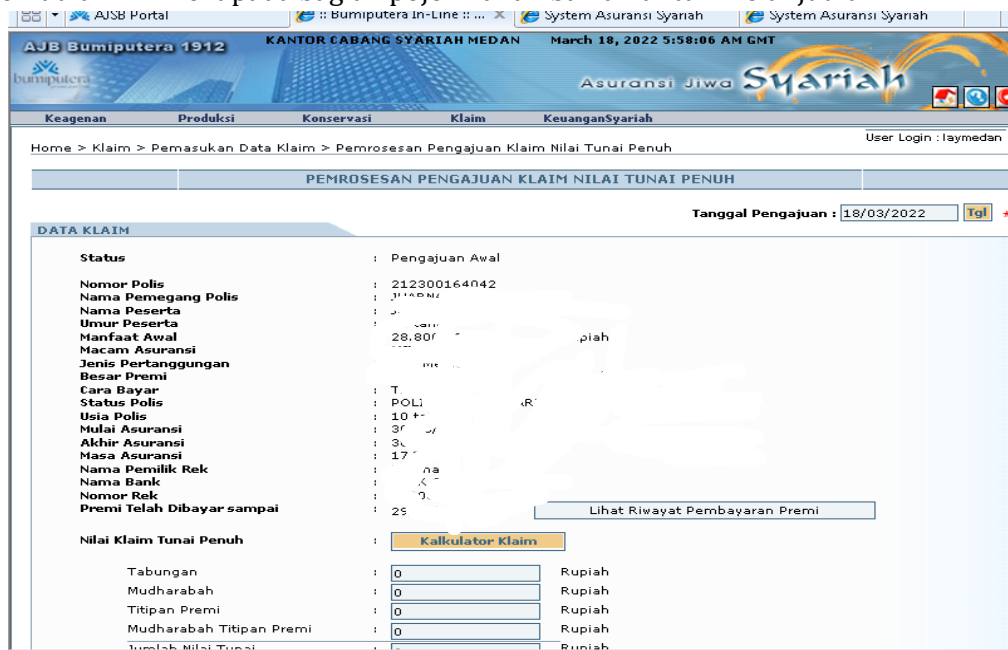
AJSB Portal | :: Bumiputera In-Line :: ... | System Asuransi Syariah | System Asuransi Syariah

AJB Bumiputera 1912
bumiputera
KANTOR CABANG SYARIAH MEDAN
March 18, 2022 5:58:06 AM GMT
Asuransi Jiwa Syariah

Keagenan | Produksi | Konservasi | Klaim | KeuanganSyariah

User Login : laymedan

Home > Klaim > Pemasukan Data Klaim > Pemrosesan Pengajuan Klaim Nilai Tunai Penuh

PEMROSESAN PENGAJUAN KLAIM NILAI TUNAI PENUH

Tanggal Pengajuan : 18/03/2022 Tgl

DATA KLAIM

Status : Pengajuan Awal

Nomor Polis : 212300164042
Nama Pemegang Polis : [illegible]
Nama Peserta : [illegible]
Umur Peserta : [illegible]
Manfaat Awal : 28.80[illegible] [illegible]piah
Macam Asuransi : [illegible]
Jenis Pertanggungan : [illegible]
Besar Premi : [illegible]
Cara Bayar : T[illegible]
Status Polis : POL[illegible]
Usia Polis : 10 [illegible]
Mulai Asuransi : 3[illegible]
Akhir Asuransi : 3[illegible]
Masa Asuransi : 17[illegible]
Nama Pemilik Rek : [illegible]na
Nama Bank : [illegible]
Nomor Rek : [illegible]
Premi Telah Dibayar sampai : 29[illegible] Lihat Riwayat Pembayaran Premi

Nilai Klaim Tunai Penuh : Kalkulator Klaim

Tabungan : 0 Rupiah
Mudharabah : 0 Rupiah
Titipan Premi : 0 Rupiah
Mudharabah Titipan Premi : 0 Rupiah
Jumlah Nilai Tunai : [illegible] Rupiah